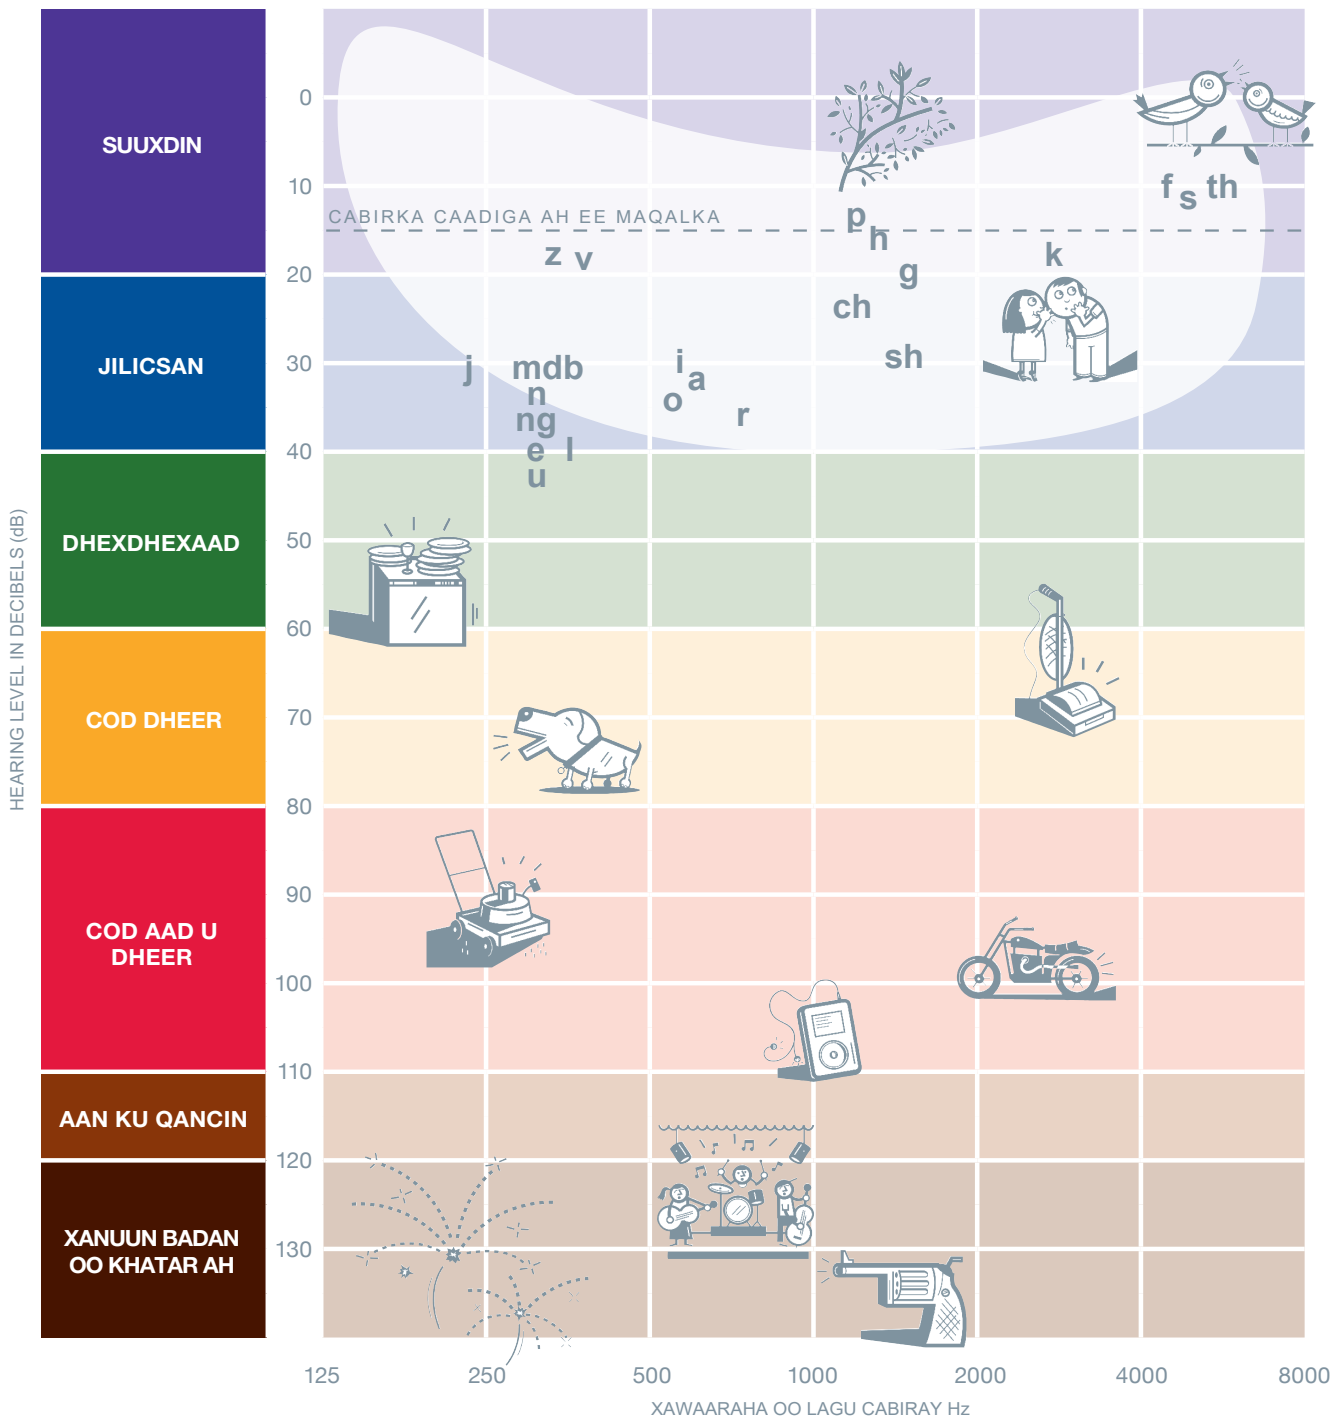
SUUXDIN

JILICSAN

DHEXDHEXAAD

COD DHEER

COD AAD U DHEER

AAN KU QANCIN

XANUUN BADAN OO KHATAR AH

HEARING LEVEL IN DECIBELS (dB)

0
10
20
30
40
50
60
70
80
90
100
110
120
130

CABIRKA CAADIGA AH EE MAQALKA

z v
j mdb n ng e l u
i a o r
p h g ch sh
k
f s th

125 250 500 1000 2000 4000 8000

XAWAARAHA OO LAGU CABIRAY Hz